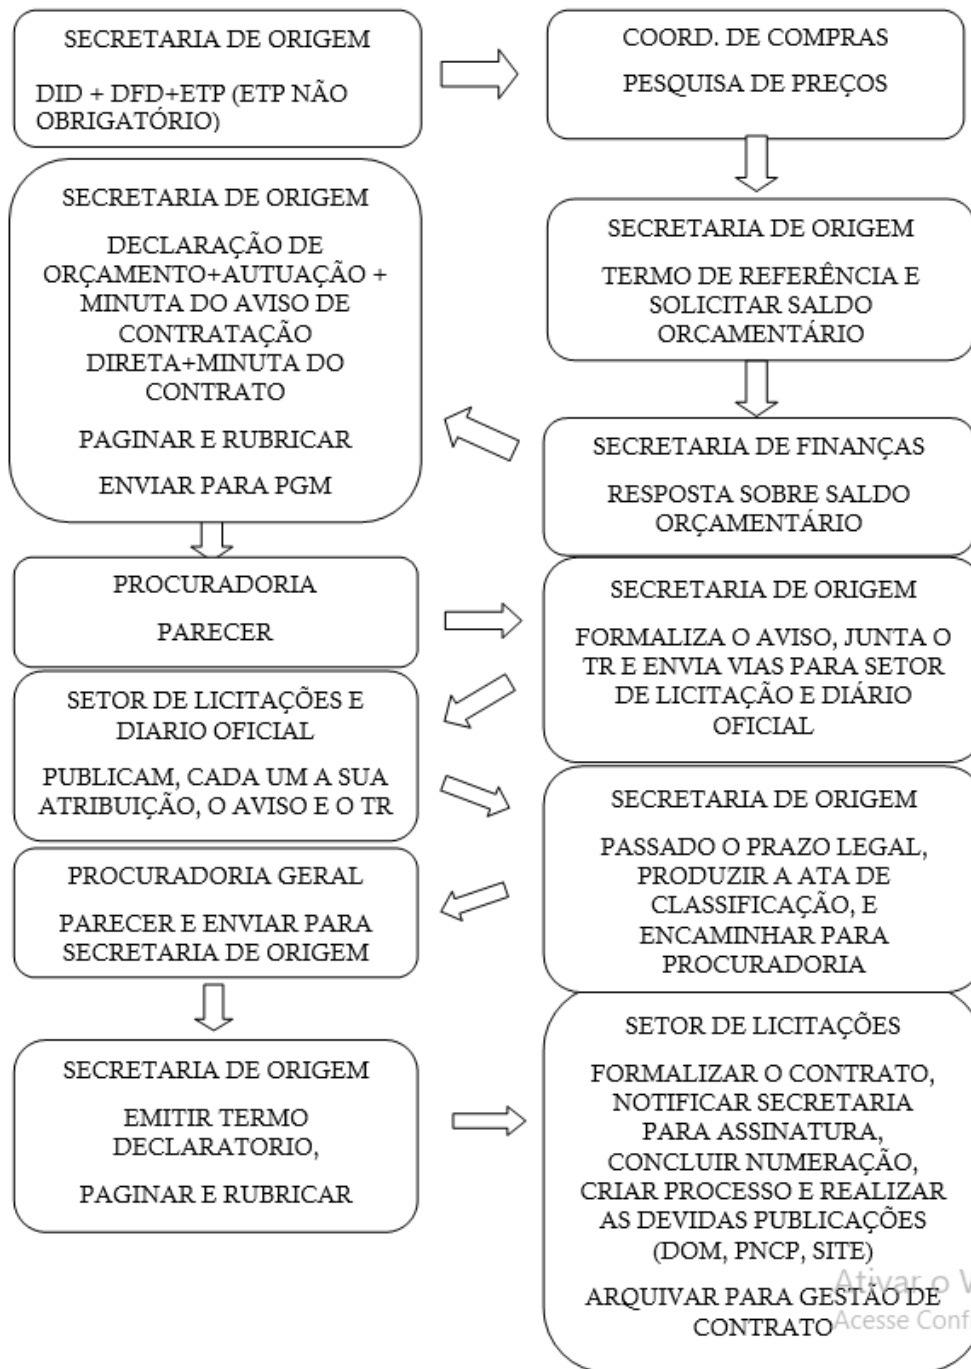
SECRETARIA DE ORIGEM

DID + DFD+ETP (ETP NÃO OBRIGATÓRIO)

COORD. DE COMPRAS

PESQUISA DE PREÇOS

SECRETARIA DE ORIGEM

TERMO DE REFERÊNCIA E SOLICITAR SALDO ORCAMENTÁRIO

SECRETARIA DE FINANÇAS

RESPOSTA SOBRE SALDO ORÇAMENTÁRIO

SECRETARIA DE ORIGEM

DECLARAÇÃO DE ORÇAMENTO+AUTUAÇÃO + MINUTA DO AVISO DE CONTRATAÇÃO DIRETA+MINUTA DO CONTRATO

PAGINAR E RUBRICAR

ENVIAR PARA PGM

PROCURADORIA

PARECER

SECRETARIA DE ORIGEM

FORMALIZA O AVISO, JUNTA O TR E ENVIA VIAS PARA SETOR DE LICITAÇÃO E DIÁRIO OFICIAL

SETOR DE LICITAÇÕES E DIARIO OFICIAL

PUBLICAM, CADA UM A SUA ATRIBUIÇÃO, O AVISO E O TR

SECRETARIA DE ORIGEM

PASSADO O PRAZO LEGAL, PRODUZIR A ATA DE CLASSIFICAÇÃO, E ENCAMINHAR PARA PROCURADORIA

PROCURADORIA GERAL

PARECER E ENVIAR PARA SECRETARIA DE ORIGEM

SECRETARIA DE ORIGEM

EMITIR TERMO DECLARATORIO,

PAGINAR E RUBRICAR

SETOR DE LICITAÇÕES

FORMALIZAR O CONTRATO, NOTIFICAR SECRETARIA PARA ASSINATURA, CONCLUIR NUMERAÇÃO, CRIAR PROCESSO E REALIZAR AS DEVIDAS PUBLICAÇÕES (DOM, PNCP, SITE)

ARQUIVAR PARA GESTÃO DE CONTRATO

Ativar o W
Acesse Conf